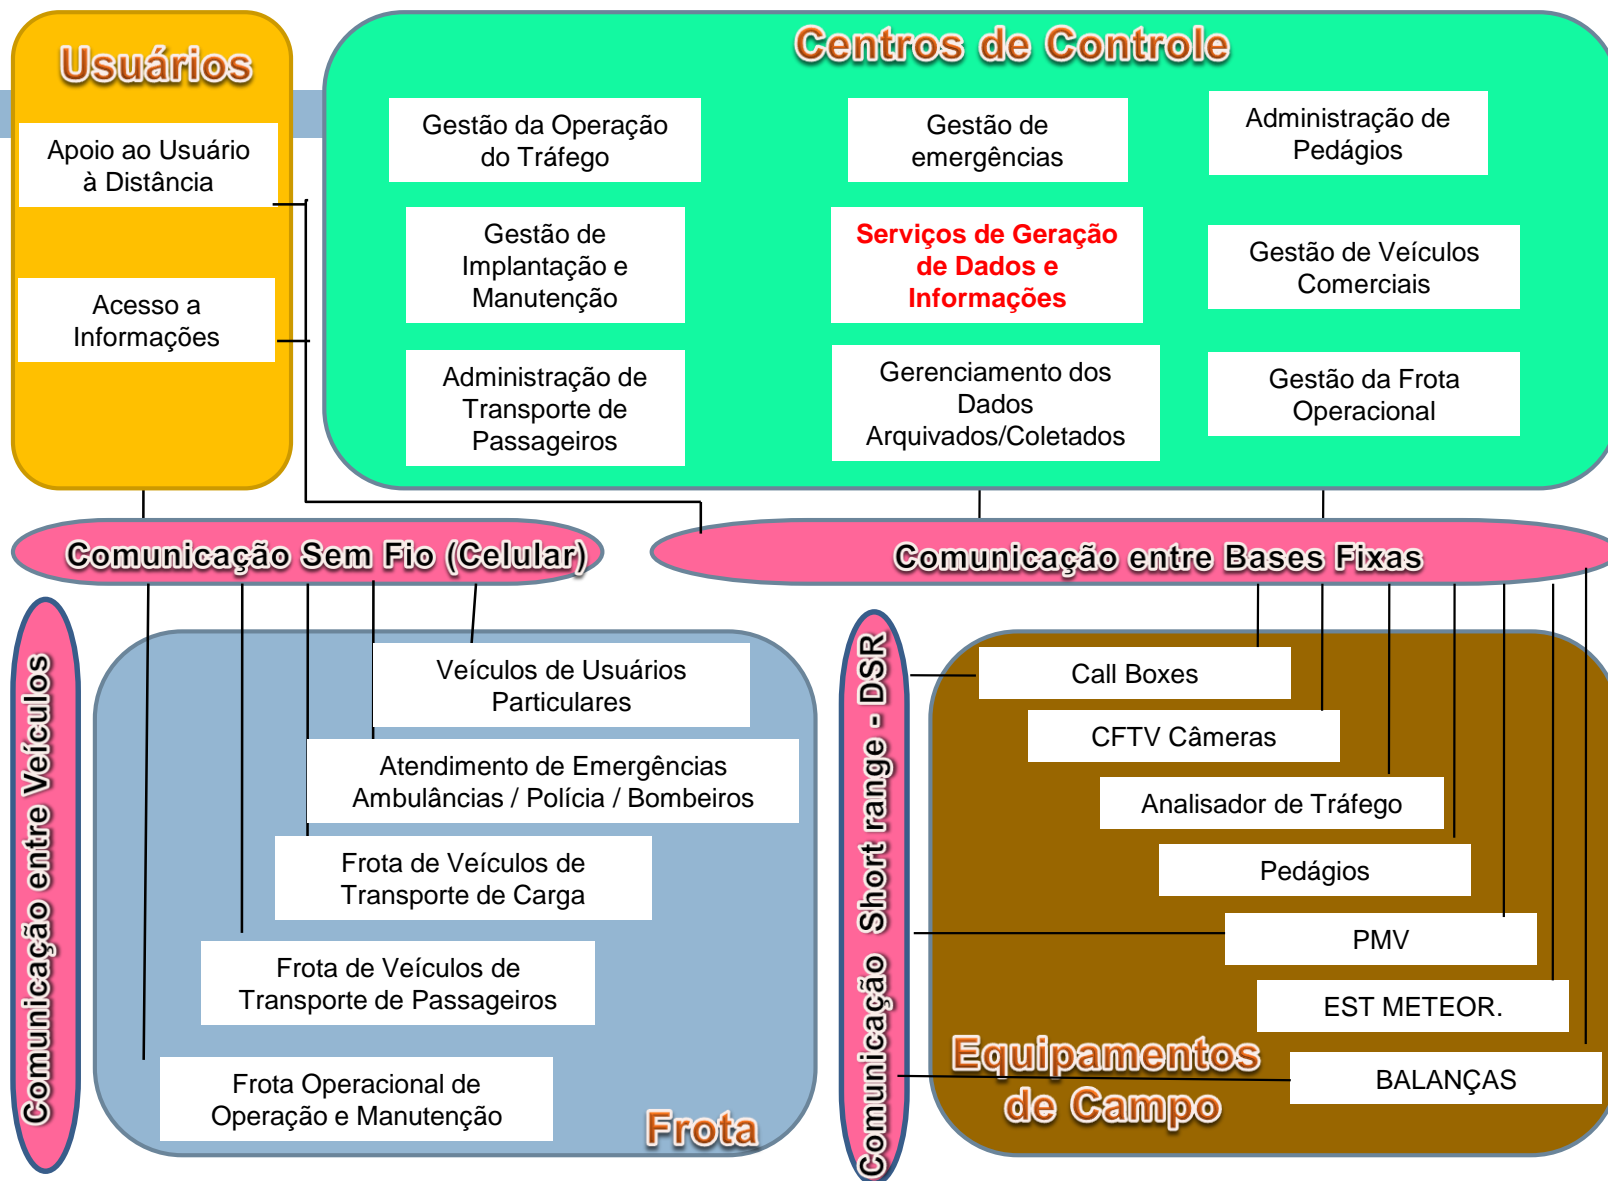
Usuários

Apoio ao Usuário à Distância

Acesso a Informações

Centros de Controle

Gestão da Operação do Tráfego

Gestão de emergências

Administração de Pedágios

Gestão de Implantação e Manutenção

Serviços de Geração de Dados e Informações

Gestão de Veículos Comerciais

Administração de Transporte de Passageiros

Gerenciamento dos Dados Arquivados/Coletados

Gestão da Frota Operacional

Comunicação Sem Fio (Celular)

Comunicação entre Bases Fixas

Comunicação entre Veículos

Veículos de Usuários Particulares

Atendimento de Emergências Ambulâncias / Polícia / Bombeiros

Frota de Veículos de Transporte de Carga

Frota de Veículos de Transporte de Passageiros

Frota Operacional de Operação e Manutenção

Frota

Comunicação Short range - DSR

Call Boxes

CFTV Câmeras

Analisador de Tráfego

Pedágios

PMV

EST METEOR.

BALANÇAS

Equipamentos de Campo